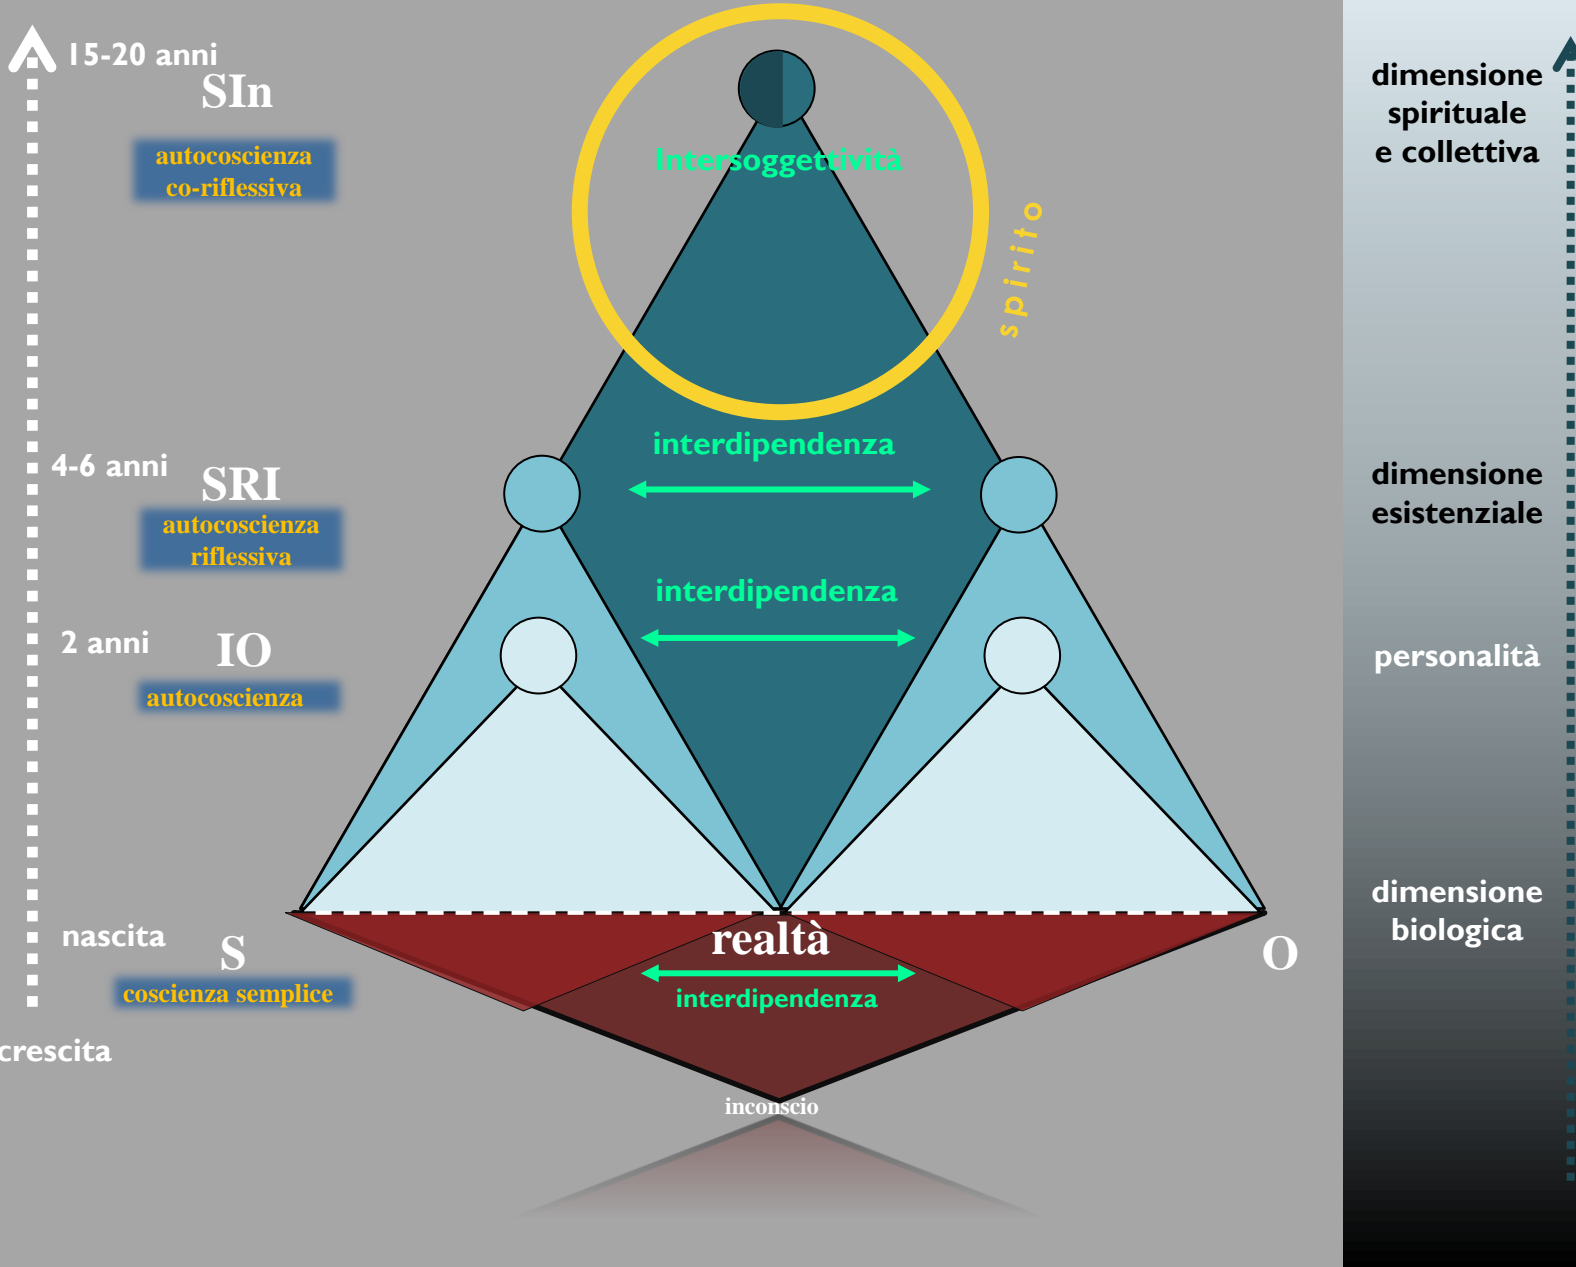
15-20 anni
SIn
autocoscienza co-riflessiva

Intersoggettività

spirito

dimensione spirituale e collettiva

interdipendenza

4-6 anni
SRI
autocoscienza riflessiva

dimensione esistenziale

interdipendenza

2 anni
IO
autocoscienza

personalità

dimensione biologica

nascita
S
coscienza semplice

realtà
interdipendenza

O

crescita

inconscio